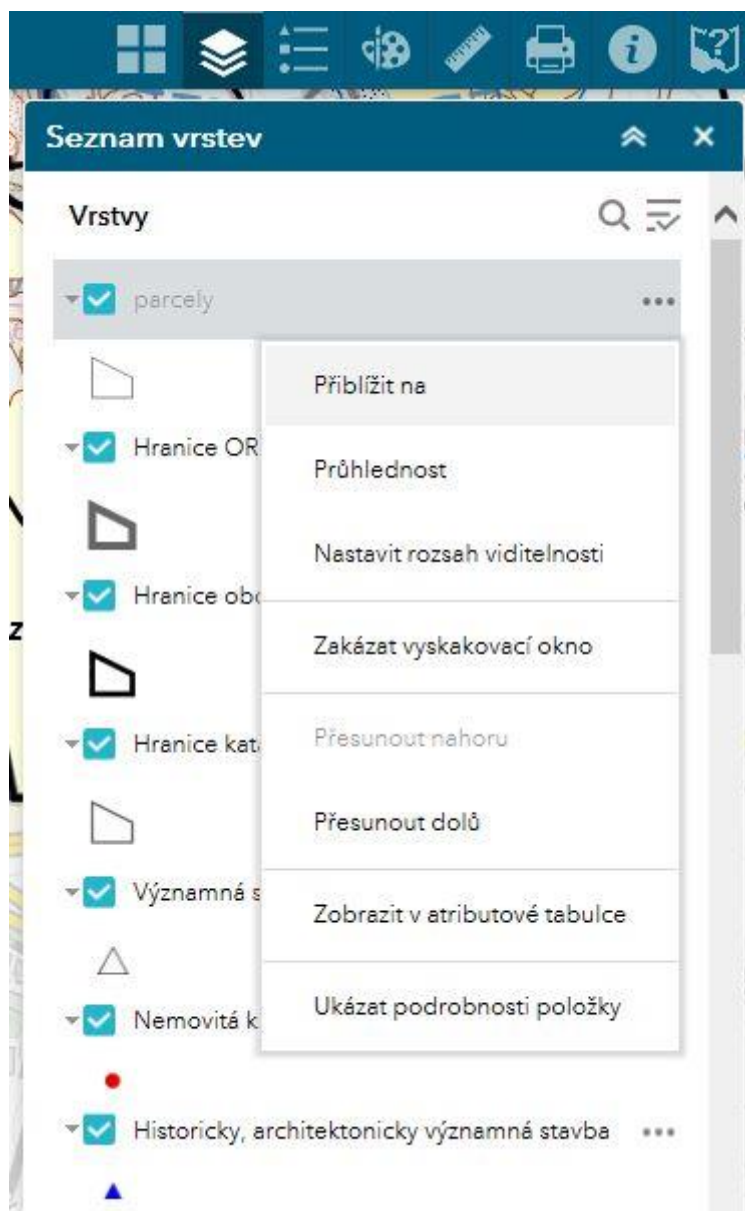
Seznam vrstev

Vrstvy

parcely

Přiblížit na

Průhlednost

Nastavit rozsah viditelnosti

Zakázat vyskakovací okno

Přesunout nahoru

Přesunout dolů

Zobrazit v atributové tabulce

Ukázat podrobnosti položky

Hranice OR

Hranice obc

Hranice kat

Významná s

Nemovitá k

Historicky, architektonicky významná stavba